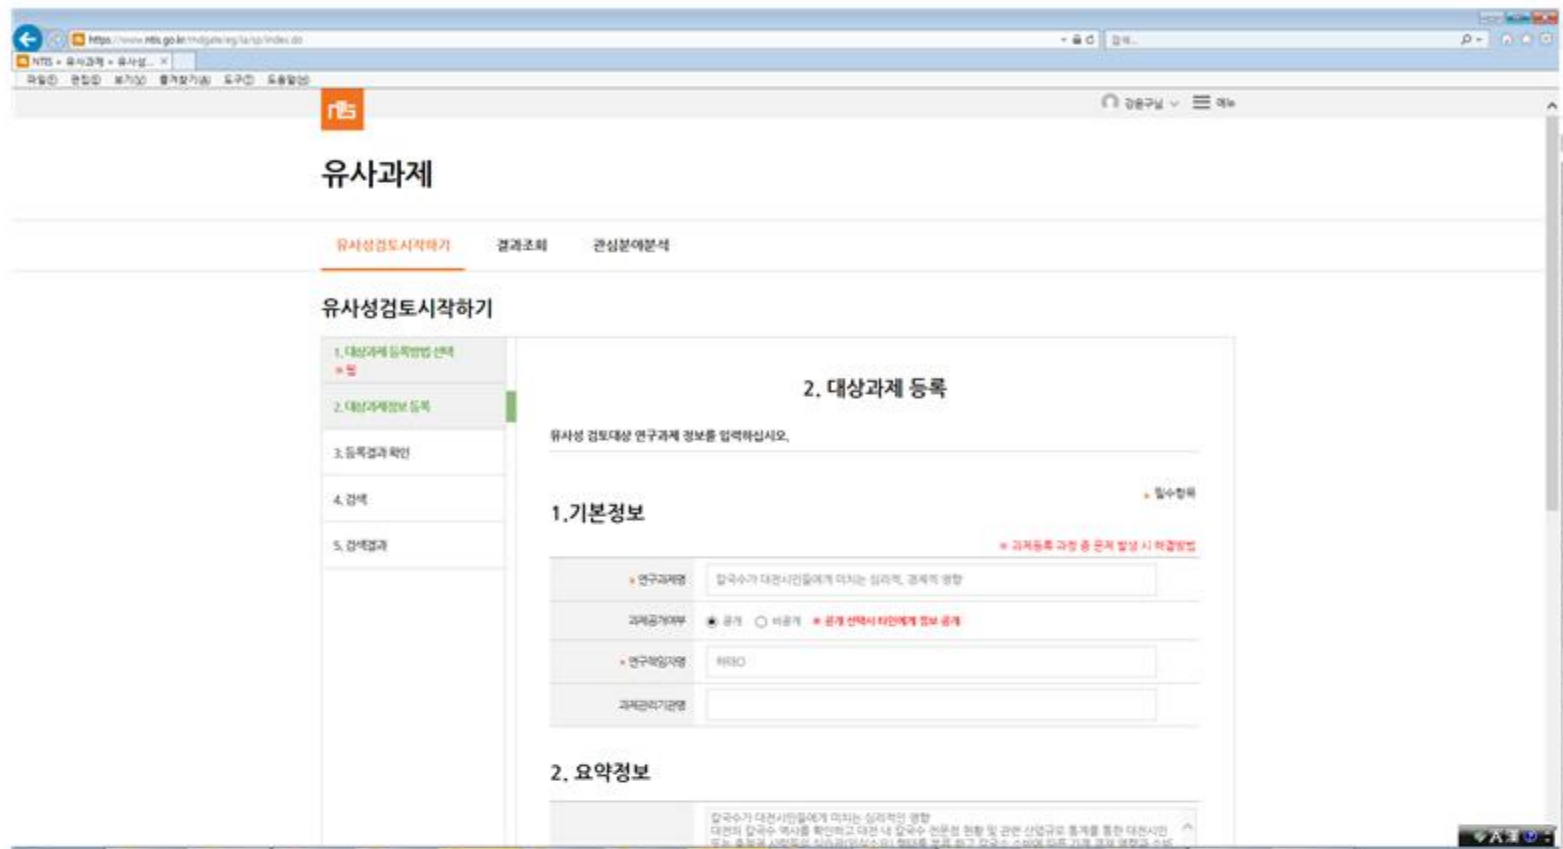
https://www.ntis.go.kr/...

NTIS » 유사과제 » 유사성...

파일(F) 편집(E) 보기(V) 즐겨찾기(A) 도구(T) 도움말(H)

ntis

강홍구님 메뉴

유사과제

유사성검토시작하기 결과조회 관심분야분석

유사성검토시작하기

1. 대상과제 등록방법 선택 » 링

2. 대상과제정보 등록

3. 등록결과 확인

4. 검색

5. 검색결과

2. 대상과제 등록

유사성 검토대상 연구과제 정보를 입력하십시오.

• 필수항목

1.기본정보

※ 과제등록 과정 중 문제 발생 시 해결방법

| | |
|---|---|
| • 연구과제명 | 칼국수가 대전시민들에게 미치는 심리적, 경제적 영향 |
| 과제공개여부 | ◉ 공개 ○ 비공개 ※ 공개 선택시 타인에게 정보 공개 |
| • 연구책임자명 | 하하이 |
| 과제관리기관명 | |

2. 요약정보

칼국수가 대전시민들에게 미치는 심리적인 영향
대전의 칼국수 역사를 확인하고 대전 내 칼국수 전문점 현황 및 관련 산업규모 통계를 통한 대전시민 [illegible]